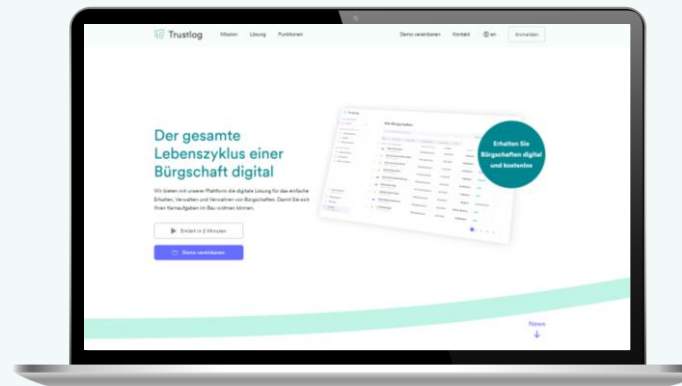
Trustlog Mission Lösung Funktionen

Demo vereinbaren Kontakt en Anmelden

Der gesamte Lebenszyklus einer Bürgschaft digital

Wir bieten mit unserer Plattform die digitale Lösung für das einfache Erhalten, Verwalten und Verwalten von Bürgschaften. Damit Sie sich Ihren Kernaufgaben im Bau widmen können.

Erklärt in 2 Minuten

Demo vereinbaren

Alle Bürgschaften

Erhalten Sie Bürgschaften digital und kostenlos

News